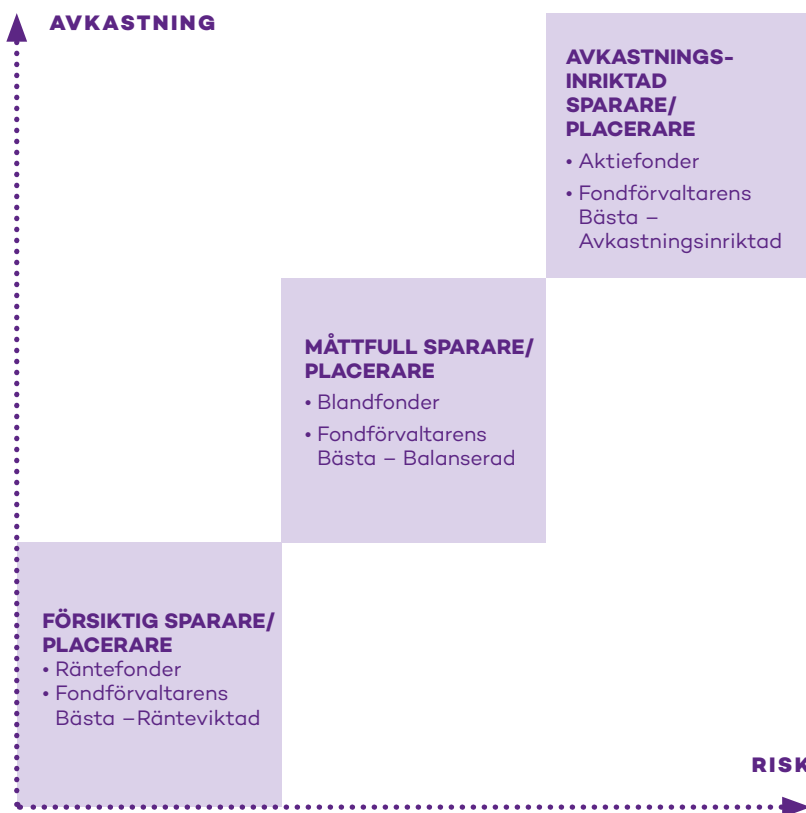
AVKASTNING

AVKASTNINGSINRIKTAD SPARARE/ PLACERARE
• Aktiefonder
• Fondförvaltarens Bästa – Avkastningsinriktad

MÅTTFULL SPARARE/ PLACERARE
• Blandfonder
• Fondförvaltarens Bästa – Balanserad

FÖRSIKTIG SPARARE/ PLACERARE
• Räntefonder
• Fondförvaltarens Bästa –Ränteviktad

RISK